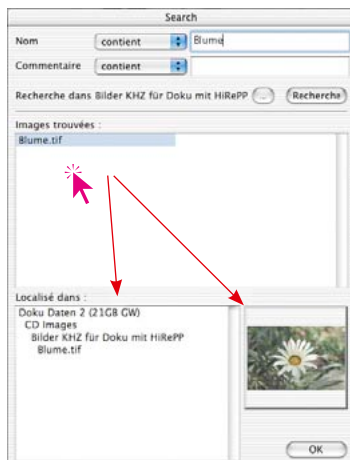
Search

Nom contient Blume

Commentaire contient

Recherche dans Bilder KHZ für Doku mit HiRePP ... Recherche

Images trouvées :

Blume.tif

Localisé dans :

Doku Daten 2 (21GB GW)
CD Images
Bilder KHZ für Doku mit HiRePP
Blume.tif

OK